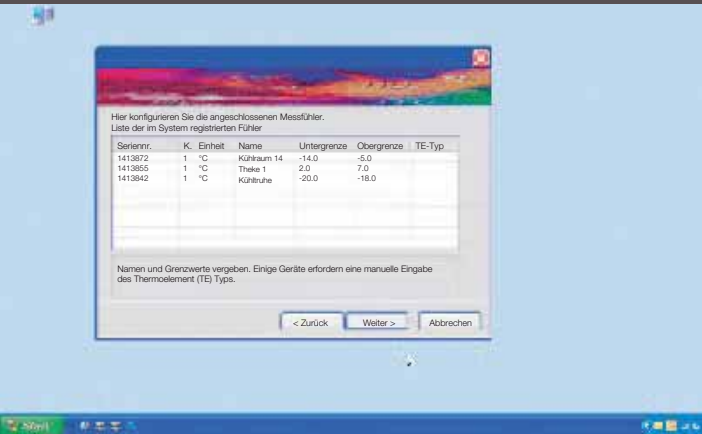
Hier konfigurieren Sie die angeschlossenen Messfühler.
Liste der im System registrierten Fühler

| Seriennr. | K. | Einheit | Name | Untergrenze | Obergrenze | TE-Typ |
|---|---|---|---|---|---|---|
| 1413872 | 1 | °C | Kühlraum 14 | -14.0 | -5.0 | |
| 1413855 | 1 | °C | Theke 1 | 2.0 | 7.0 | |
| 1413842 | 1 | °C | Kühltruhe | -20.0 | -18.0 | |

Namen und Grenzwerte vergeben. Einige Geräte erfordern eine manuelle Eingabe des Thermoelement (TE) Typs.

< Zurück   Weiter >   Abbrechen

Start